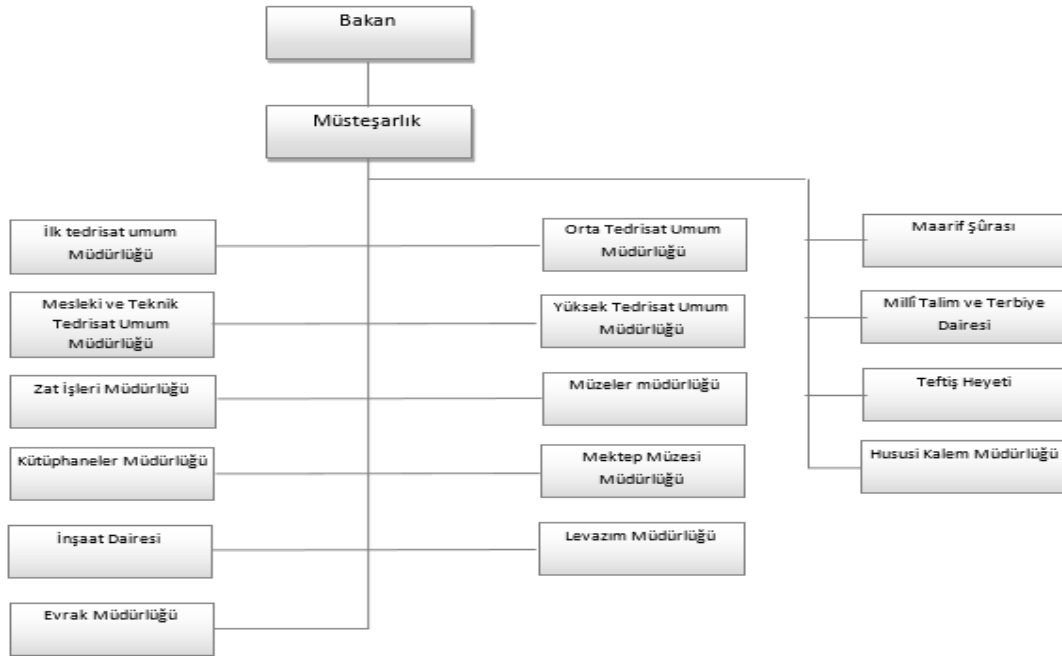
Bakan

Müsteşarlık

İlk tedrisat umum Müdürlüğü

Orta Tedrisat Umum Müdürlüğü

Maarif Şûrası

Mesleki ve Teknik Tedrisat Umum Müdürlüğü

Yüksek Tedrisat Umum Müdürlüğü

Millî Talim ve Terbiye Dairesi

Zat İşleri Müdürlüğü

Müzeler müdürlüğü

Teftiş Heyeti

Kütüphaneler Müdürlüğü

Mektep Müzesi Müdürlüğü

Hususi Kalem Müdürlüğü

İnşaat Dairesi

Levazım Müdürlüğü

Evrak Müdürlüğü